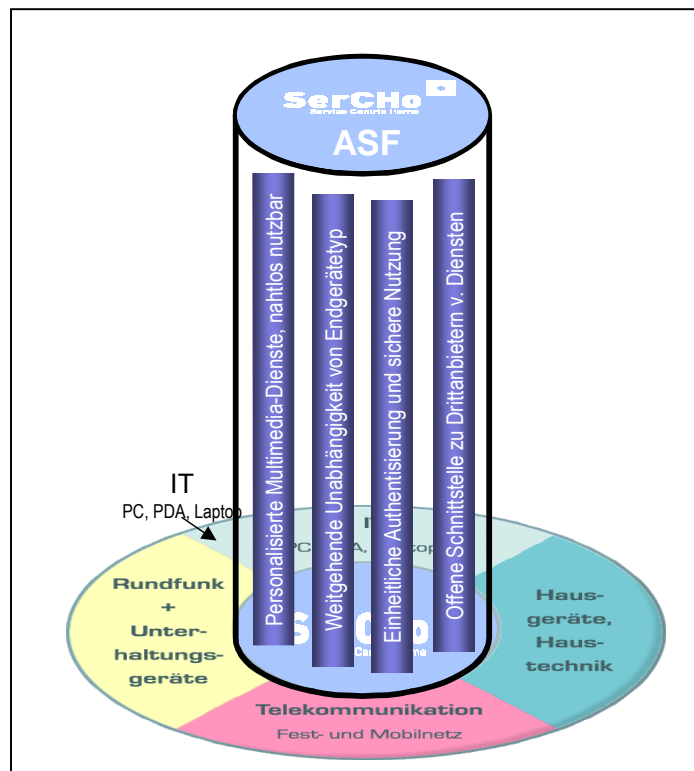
SerCHo
Service Centric Home
ASF

Personalisierte Multimedia-Dienste, nahtlos nutzbar

Weitgehende Unabhängigkeit von Endgerätetyp

Einheitliche Authentisierung und sichere Nutzung

Offene Schnittstelle zu Drittanbietern v. Diensten

IT
PC, PDA, Laptop

Rundfunk + Unterhaltungsgeräte

Hausgeräte, Haustechnik

Telekommunikation
Fest- und Mobilnetz

S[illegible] C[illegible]o
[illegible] Cen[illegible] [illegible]e